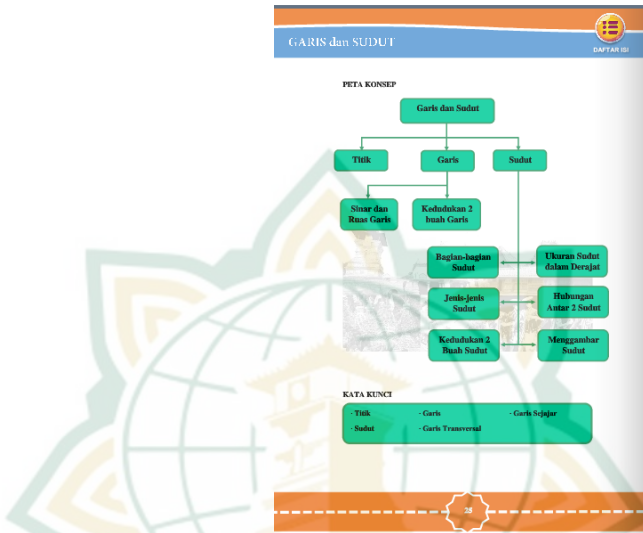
GARIS dan SUDUT

DAFTAR ISI

PETA KONSEP

Garis dan Sudut

Titik

Garis

Sudut

Sinar dan Ruas Garis

Kedudukan 2 buah Garis

Bagian-bagian Sudut

Ukuran Sudut dalam Derajat

Jenis-jenis Sudut

Hubungan Antar 2 Sudut

Kedudukan 2 Buah Sudut

Menggambar Sudut

KATA KUNCI

- Titik
- Garis
- Garis Sejajar
- Sudut
- Garis Transversal

28